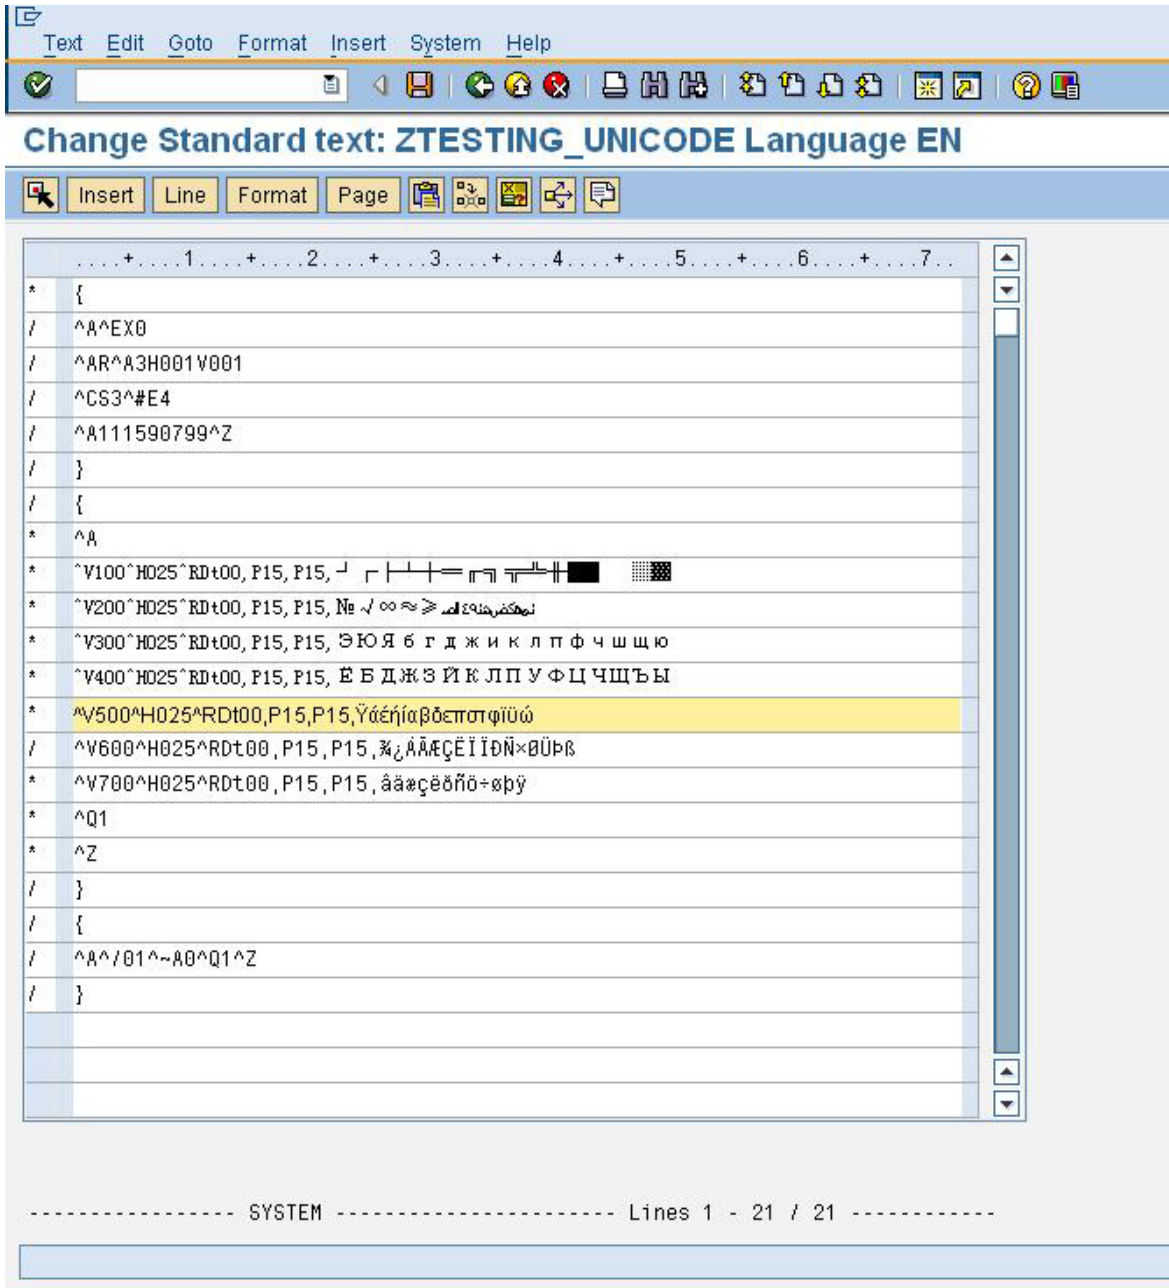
Text Edit Goto Format Insert System Help

Change Standard text: ZTESTING_UNICODE Language EN

Insert Line Format Page

....+....1....+....2....+....3....+....4....+....5....+....6....+....7..

| | |
|---|---|
| * | { |
| / | ^A^EX0 |
| / | ^AR^A3H001V001 |
| / | ^CS3^#E4 |
| / | ^A111590799^Z |
| / | } |
| / | { |
| * | ^A |
| * | ^V100^H025^RDt00,P15,P15,┘ ┌├┼┼═╔╗╦╩╫█ ▓ |
| * | ^V200^H025^RDt00,P15,P15,№ √ ∞ ≈ ≥ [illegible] |
| * | ^V300^H025^RDt00,P15,P15,ЭЮЯбгджиклпфчшщю |
| * | ^V400^H025^RDt00,P15,P15,ЁБДЖЗЙКЛПУФЦЧШЪЫ |
| * | ^V500^H025^RDt00,P15,P15,Ϋάέήίαβδεπστφϊüώ |
| / | ^V600^H025^RDt00,P15,P15,¾¿ÀÃÆÇËÏÏÐÑ×ØÜÞß |
| * | ^V700^H025^RDt00,P15,P15,âäæçëðñö÷øþÿ |
| * | ^Q1 |
| * | ^Z |
| / | } |
| / | { |
| / | ^A^/01^~A0^Q1^Z |
| / | } |

----------------- SYSTEM ----------------------- Lines 1 - 21 / 21 ------------